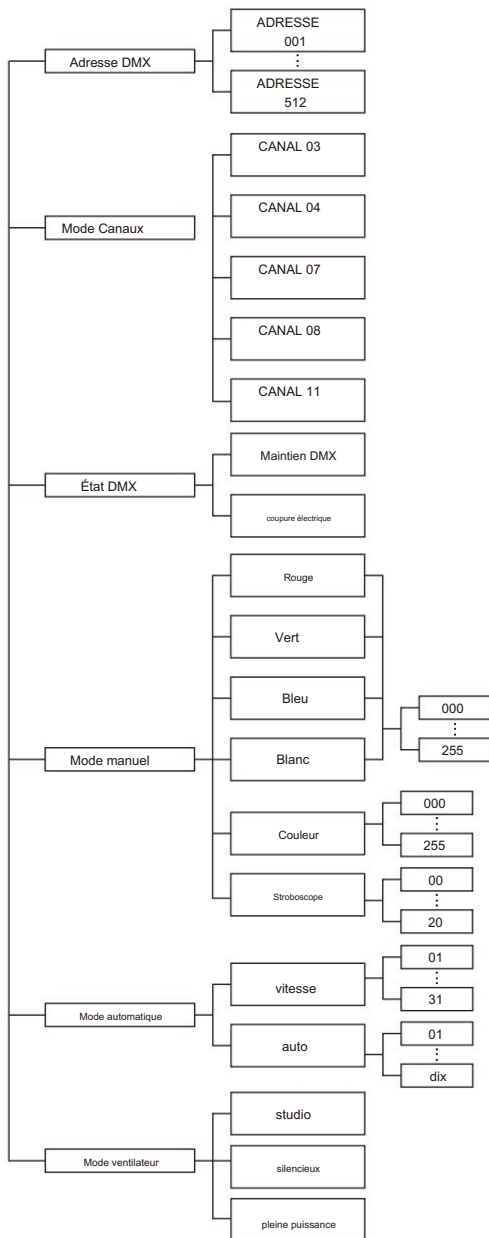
Adresse DMX

ADRESSE 001
⋮
ADRESSE 512

Mode Canaux

CANAL 03
CANAL 04
CANAL 07
CANAL 08
CANAL 11

État DMX

Maintien DMX
coupure électrique

Mode manuel

Rouge
Vert
Bleu
Blanc

000
⋮
255

Couleur

000
⋮
255

Stroboscope

00
⋮
20

Mode automatique

vitesse

01
⋮
31

auto

01
⋮
dix

Mode ventilateur

studio
silencieux
pleine puissance